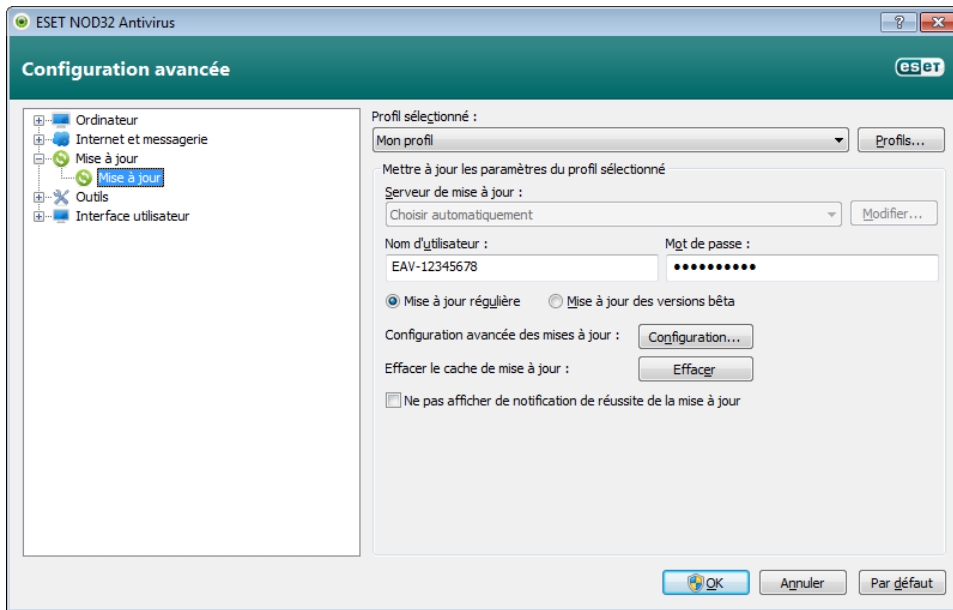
ESET NOD32 Antivirus
?
Configuration avancée
eset
Ordinateur
Internet et messagerie
Mise à jour
Mise à jour
Outils
Interface utilisateur
Profil sélectionné :
Mon profil
Profils...
Mettre à jour les paramètres du profil sélectionné
Serveur de mise à jour :
Choisir automatiquement
Modifier...
Nom d'utilisateur :
Mot de passe :
EAV-12345678
●●●●●●●●●●
Mise à jour régulière
Mise à jour des versions bêta
Configuration avancée des mises à jour :
Configuration...
Effacer le cache de mise à jour :
Effacer
Ne pas afficher de notification de réussite de la mise à jour
OK
Annuler
Par défaut